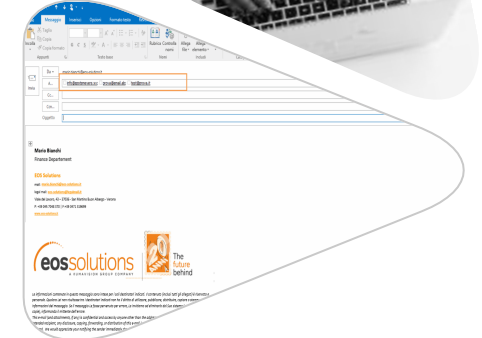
Messaggio Inserisci Opzioni Formato testo

Incolla Taglia Copia Copia formato

Appunti Testo base Nomi Includi

Rubrica Controlla nomi Allega file Allega elemento

Invia

Da ▾ mario.bianchi@eos-solutions.it

A... info@eos-solutions.it; anna@email.eu; test@email.it

Cc...

Ccn...

Oggetto

Mario Bianchi
Finance Departement

EOS Solutions
mail: mario.bianchi@eos-solutions.it
legal mail: eos.solutions@legalmail.it
Viale dei Lavoratori, 43 – 37036 – San Martino Buon Albergo – Verona
P: +39 045 7581 255 | F: +39 0471 516699
www.eos-solutions.it

eossolutions
A DURAVISION GROUP COMPANY

The future behind

Le informazioni contenute in questo messaggio sono riservate per l'uso esclusivo del destinatario. Il contenuto, inclusi tutti gli allegati è riservato e personale. Qualora, per errore lo riceva, Le chiediamo di distruggerlo e di avvisare il mittente. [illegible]

The e-mail (and attachments, if any) is confidential and may be privileged. If you are not the intended recipient, any disclosure, copying, forwarding, or distribution of this e-mail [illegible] you would appreciate your notifying the sender immediately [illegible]